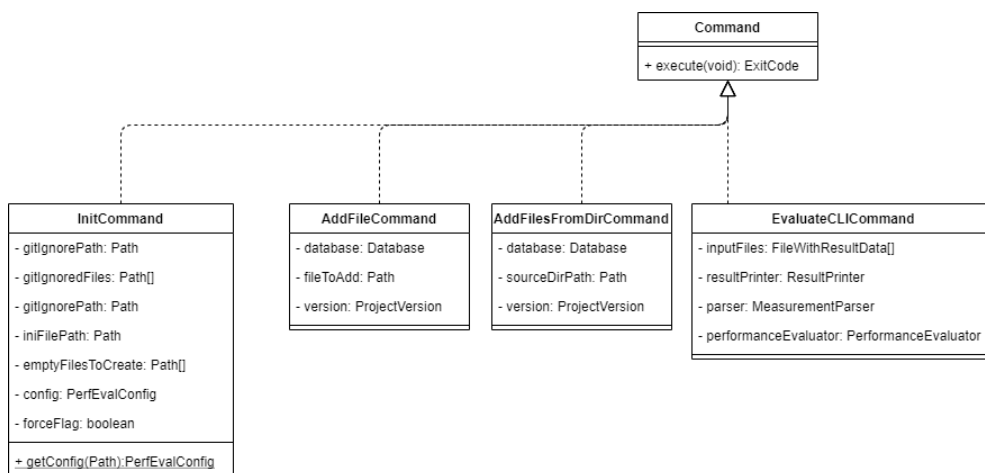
Command

+ execute(void): ExitCode

InitCommand

- gitIgnorePath: Path
- gitIgnoredFiles: Path[]
- gitIgnorePath: Path
- iniFilePath: Path
- emptyFilesToCreate: Path[]
- config: PerfEvalConfig
- forceFlag: boolean

+ getConfig(Path):PerfEvalConfig

AddFileCommand

- database: Database
- fileToAdd: Path
- version: ProjectVersion

AddFilesFromDirCommand

- database: Database
- sourceDirPath: Path
- version: ProjectVersion

EvaluateCLICommand

- inputFiles: FileWithResultData[]
- resultPrinter: ResultPrinter
- parser: MeasurementParser
- performanceEvaluator: PerformanceEvaluator